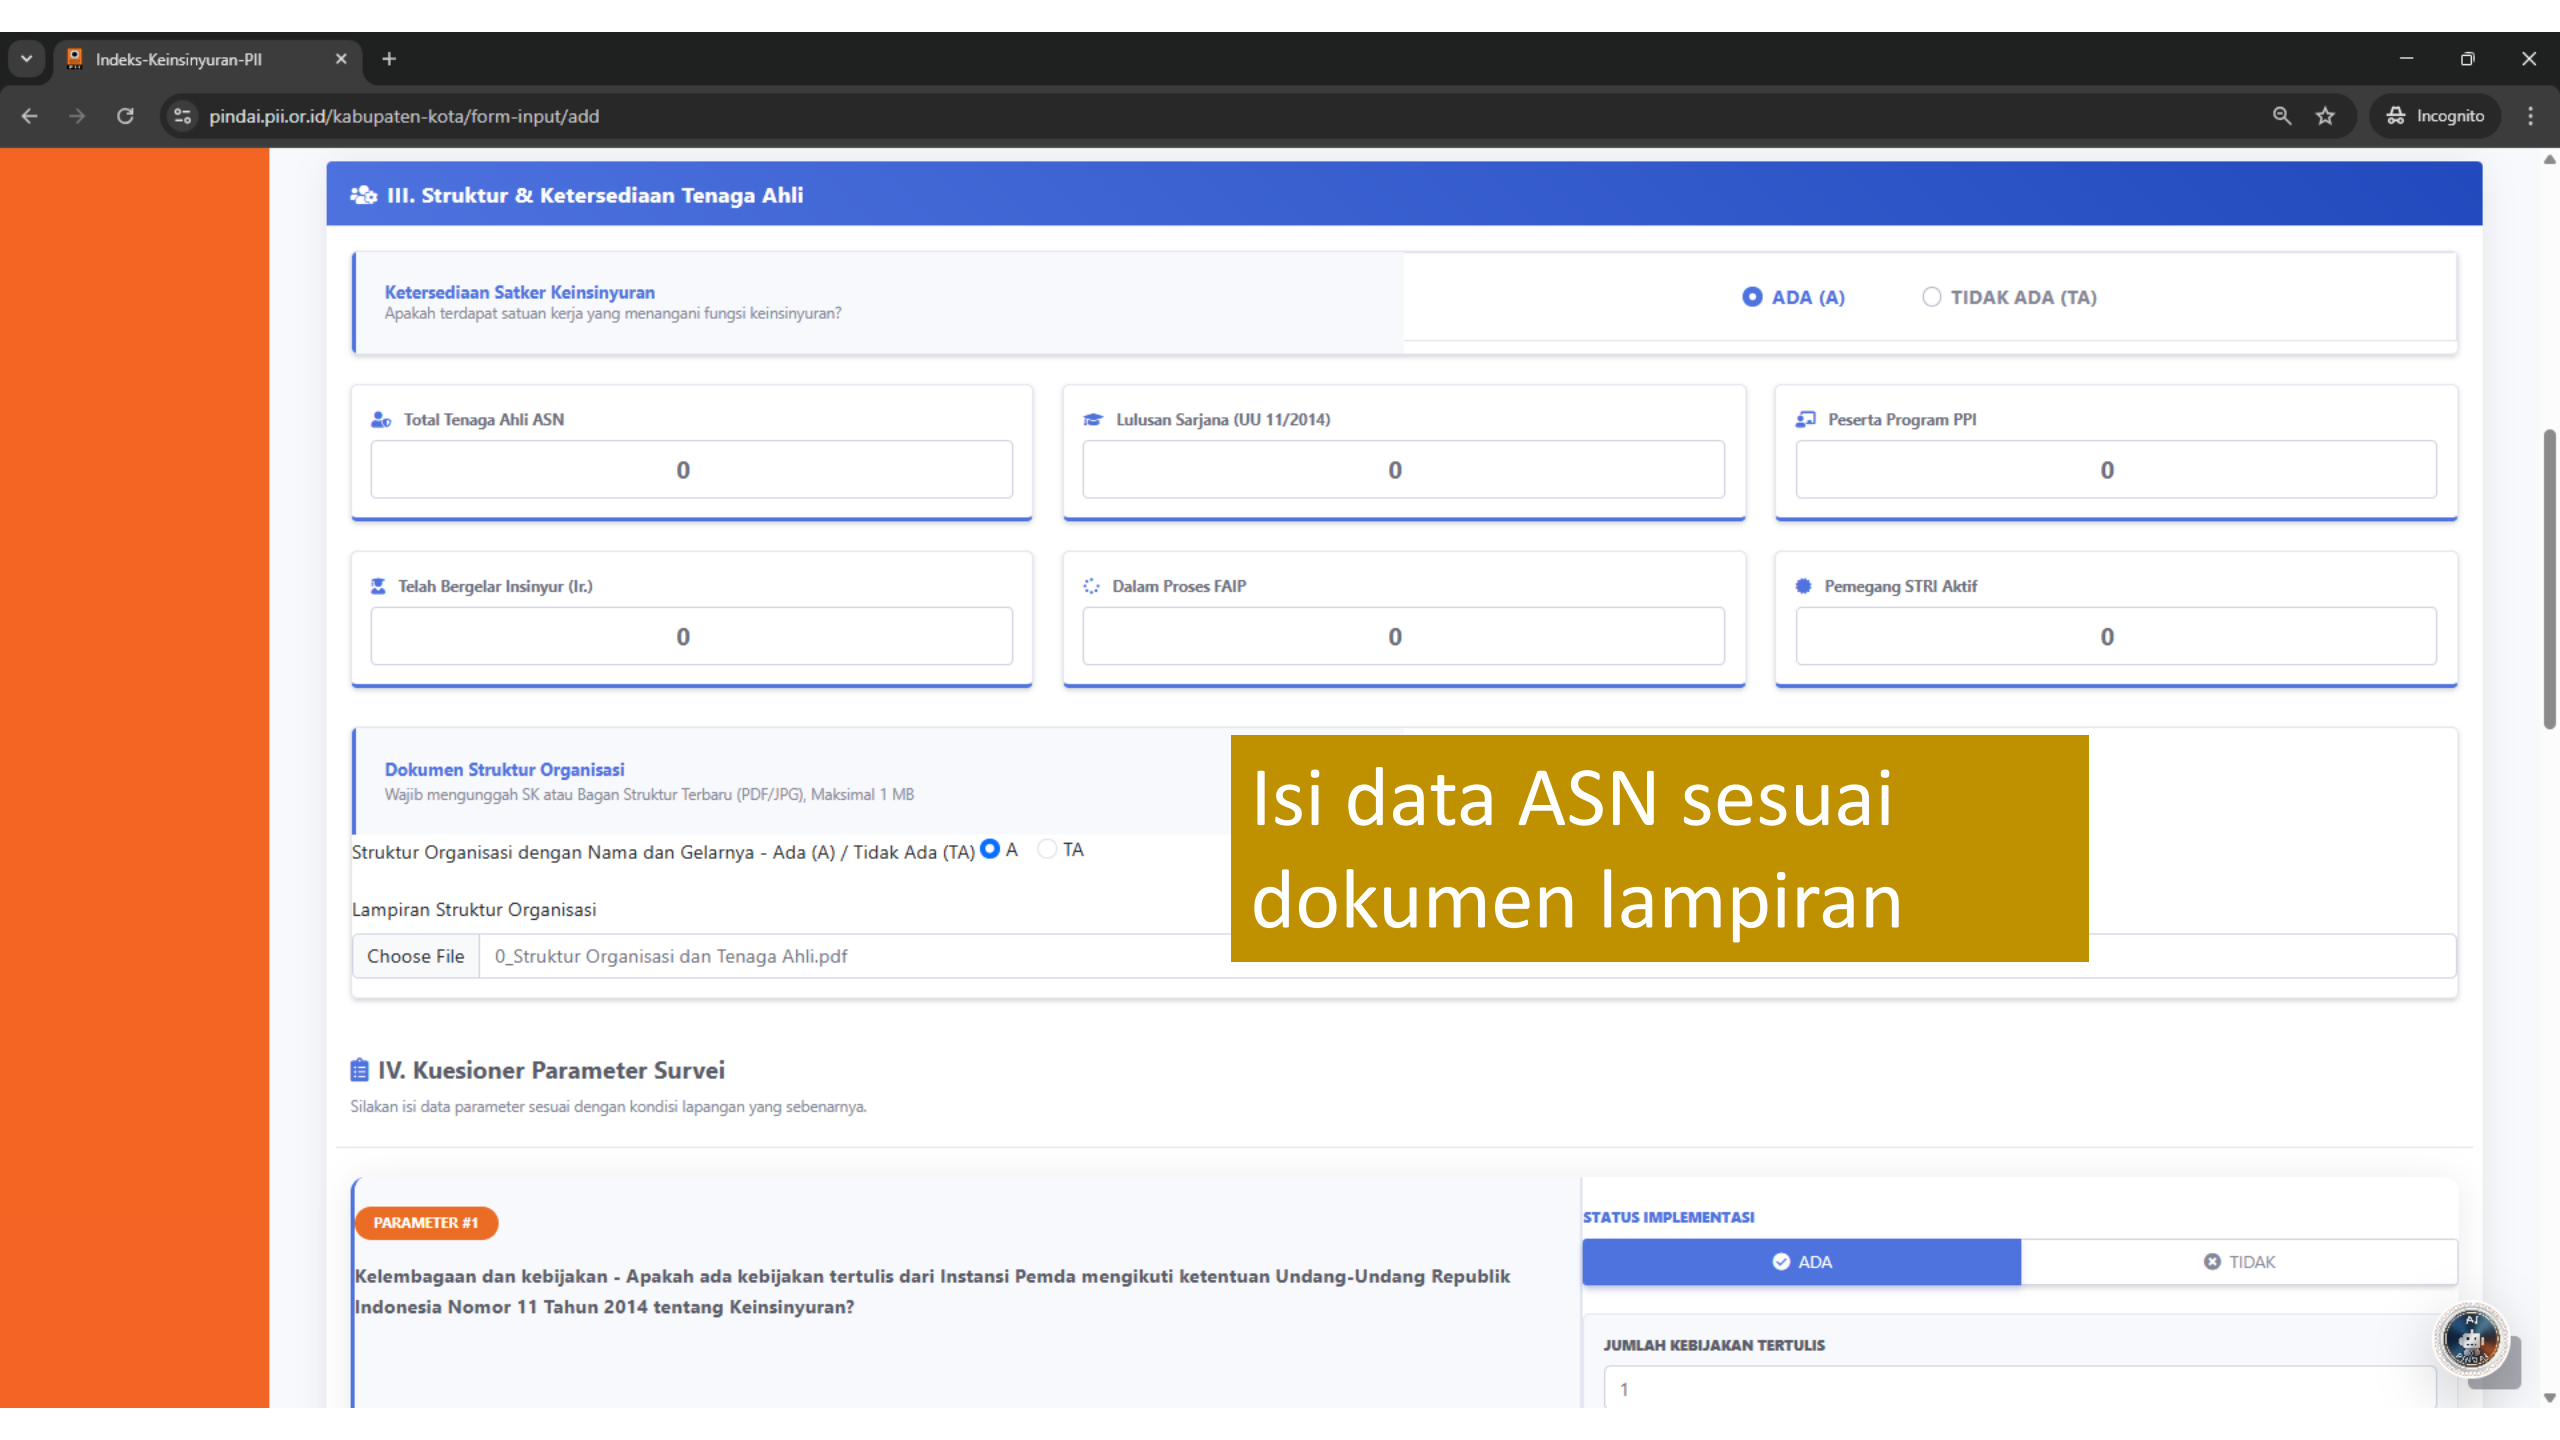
Indeks-Keinsinyuran-PII

pindai.pii.or.id/kabupaten-kota/form-input/add

Incognito

III. Struktur & Ketersediaan Tenaga Ahli

Ketersediaan Satker Keinsinyuran
Apakah terdapat satuan kerja yang menangani fungsi keinsinyuran?

ADA (A)  TIDAK ADA (TA)

Total Tenaga Ahli ASN
0

Lulusan Sarjana (UU 11/2014)
0

Peserta Program PPI
0

Telah Bergelar Insinyur (Ir.)
0

Dalam Proses FAIP
0

Pemegang STRI Aktif
0

Dokumen Struktur Organisasi
Wajib mengunggah SK atau Bagan Struktur Terbaru (PDF/JPG), Maksimal 1 MB

Struktur Organisasi dengan Nama dan Gelarnya - Ada (A) / Tidak Ada (TA) A TA

Lampiran Struktur Organisasi

Choose File 0_Struktur Organisasi dan Tenaga Ahli.pdf

Isi data ASN sesuai dokumen lampiran

IV. Kuesioner Parameter Survei
Silakan isi data parameter sesuai dengan kondisi lapangan yang sebenarnya.

PARAMETER #1

Kelembagaan dan kebijakan - Apakah ada kebijakan tertulis dari Instansi Pemda mengikuti ketentuan Undang-Undang Republik Indonesia Nomor 11 Tahun 2014 tentang Keinsinyuran?

STATUS IMPLEMENTASI

ADA  TIDAK

JUMLAH KEBIJAKAN TERTULIS

1